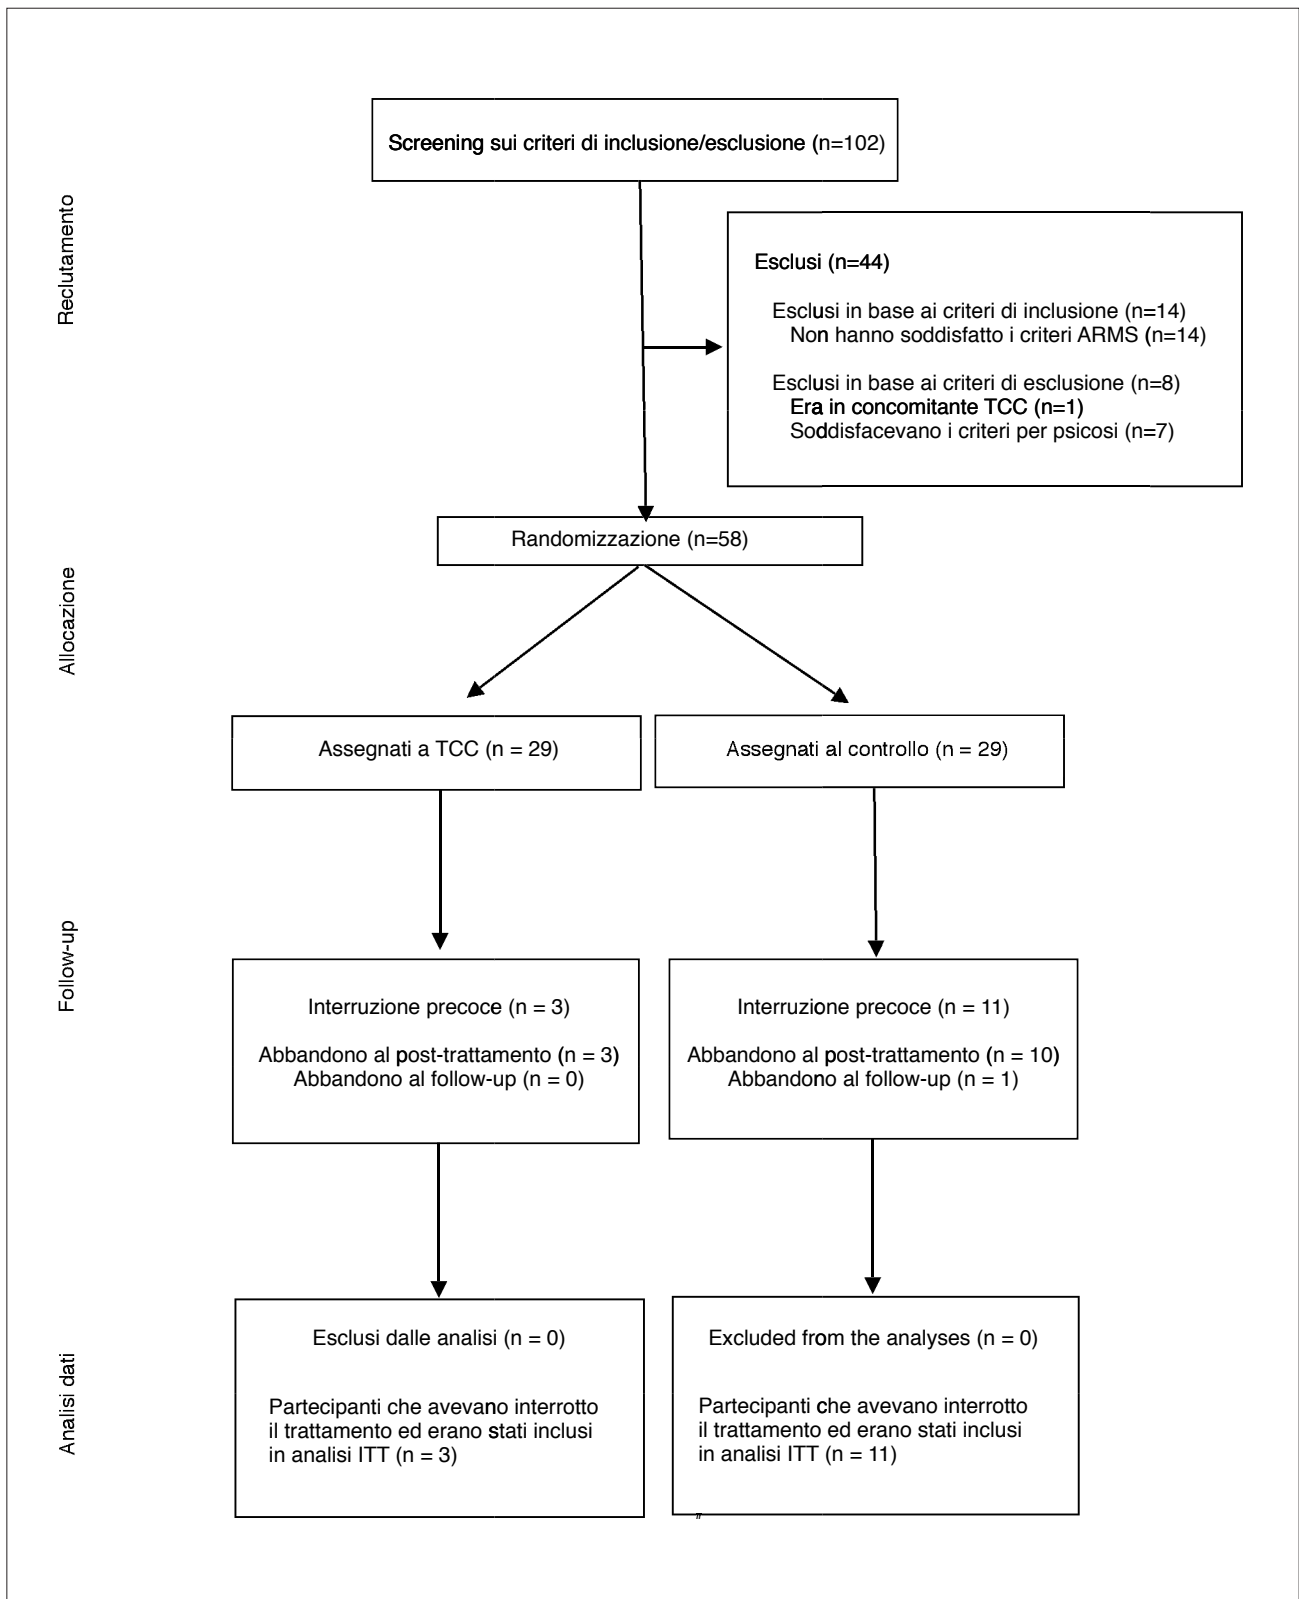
Reclutamento

Screening sui criteri di inclusione/esclusione (n=102)

Esclusi (n=44)

Esclusi in base ai criteri di inclusione (n=14)
Non hanno soddisfatto i criteri ARMS (n=14)

Esclusi in base ai criteri di esclusione (n=8)
Era in concomitante TCC (n=1)
Soddisfacevano i criteri per psicosi (n=7)

Allocazione

Randomizzazione (n=58)

Assegnati a TCC (n = 29)

Assegnati al controllo (n = 29)

Follow-up

Interruzione precoce (n = 3)

Abbandono al post-trattamento (n = 3)
Abbandono al follow-up (n = 0)

Interruzione precoce (n = 11)

Abbandono al post-trattamento (n = 10)
Abbandono al follow-up (n = 1)

Analisi dati

Esclusi dalle analisi (n = 0)

Partecipanti che avevano interrotto il trattamento ed erano stati inclusi in analisi ITT (n = 3)

Excluded from the analyses (n = 0)

Partecipanti che avevano interrotto il trattamento ed erano stati inclusi in analisi ITT (n = 11)